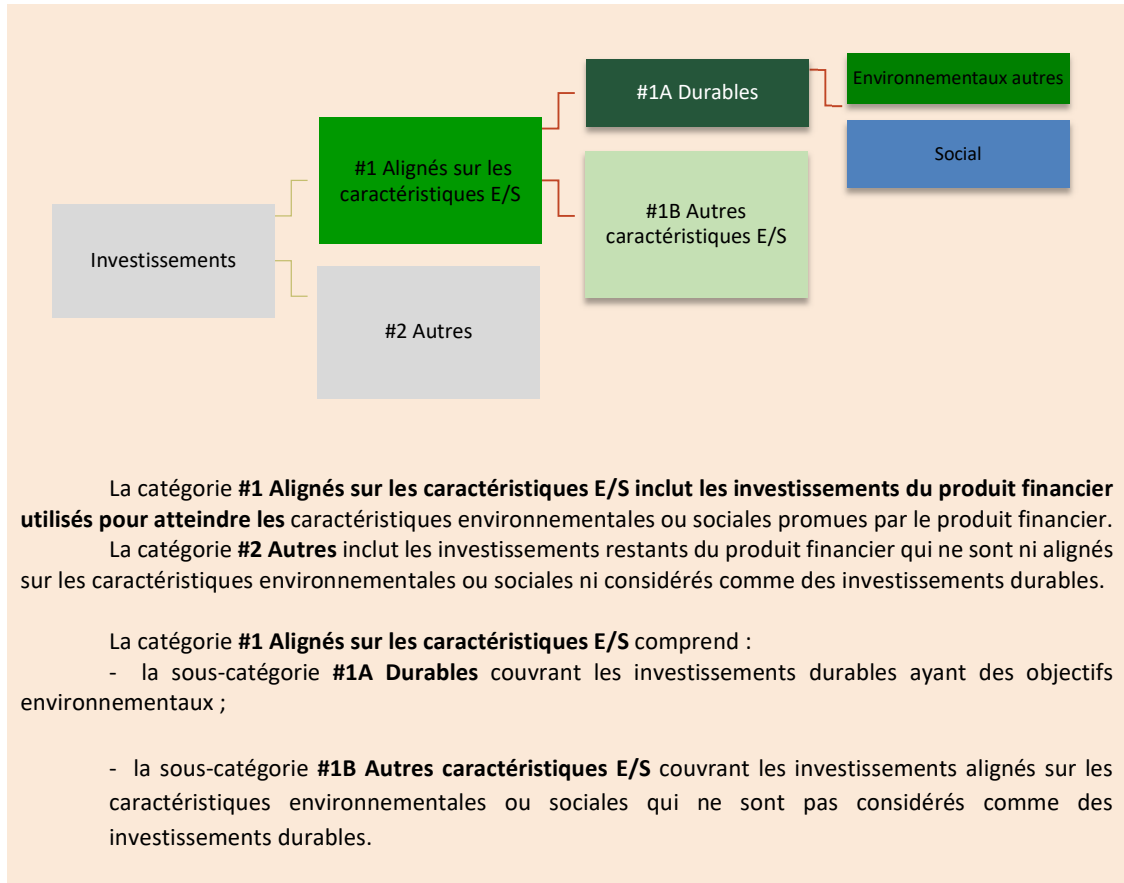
#1A Durables

Environnementaux autres

Social

#1 Alignés sur les caractéristiques E/S

#1B Autres caractéristiques E/S

Investissements

#2 Autres

La catégorie **#1 Alignés sur les caractéristiques E/S inclut les investissements du produit financier utilisés pour atteindre les** caractéristiques environnementales ou sociales promues par le produit financier.
La catégorie **#2 Autres** inclut les investissements restants du produit financier qui ne sont ni alignés sur les caractéristiques environnementales ou sociales ni considérés comme des investissements durables.

La catégorie **#1 Alignés sur les caractéristiques E/S** comprend :
- la sous-catégorie **#1A Durables** couvrant les investissements durables ayant des objectifs environnementaux ;

- la sous-catégorie **#1B Autres caractéristiques E/S** couvrant les investissements alignés sur les caractéristiques environnementales ou sociales qui ne sont pas considérés comme des investissements durables.